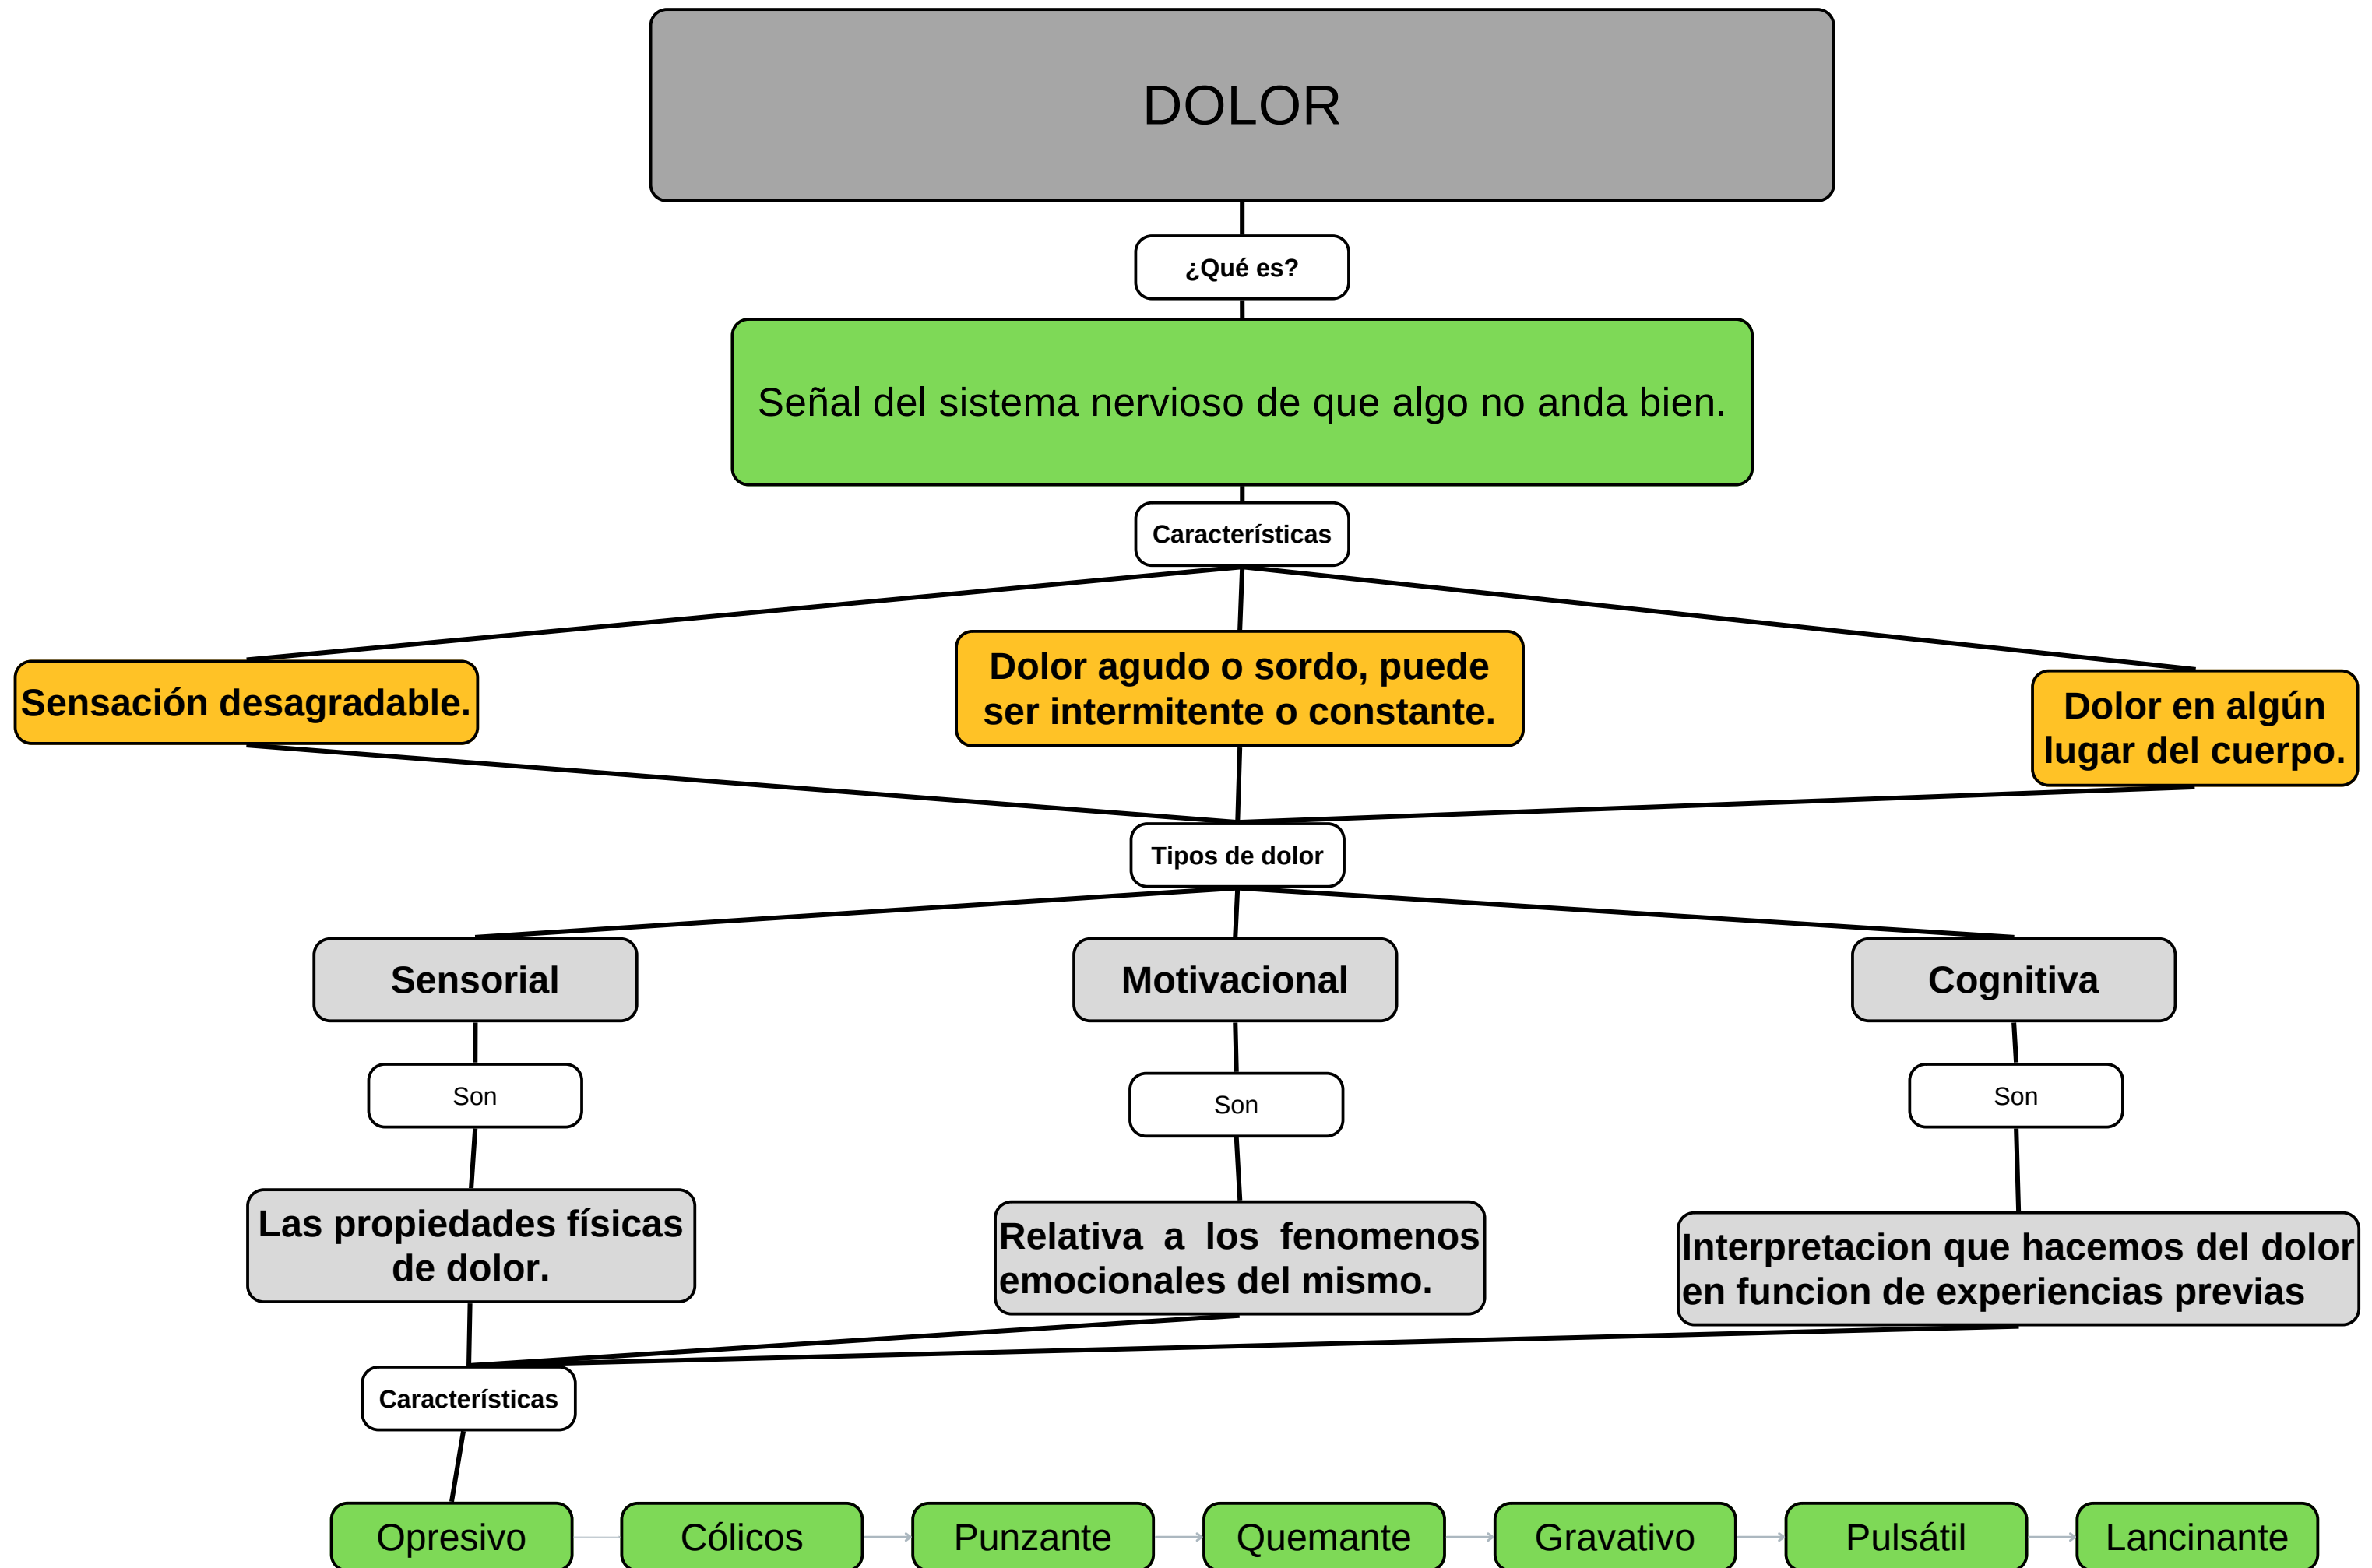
DOLOR

¿Qué es?

Señal del sistema nervioso de que algo no anda bien.

Características

Sensación desagradable.

Dolor agudo o sordo, puede ser intermitente o constante.

Dolor en algún lugar del cuerpo.

Tipos de dolor

Sensorial

Motivacional

Cognitiva

Son

Son

Son

Las propiedades físicas de dolor.

Relativa a los fenomenos emocionales del mismo.

Interpretacion que hacemos del dolor en funcion de experiencias previas

Características

Opresivo

Cólicos

Punzante

Quemante

Gravativo

Pulsátil

Lancinante